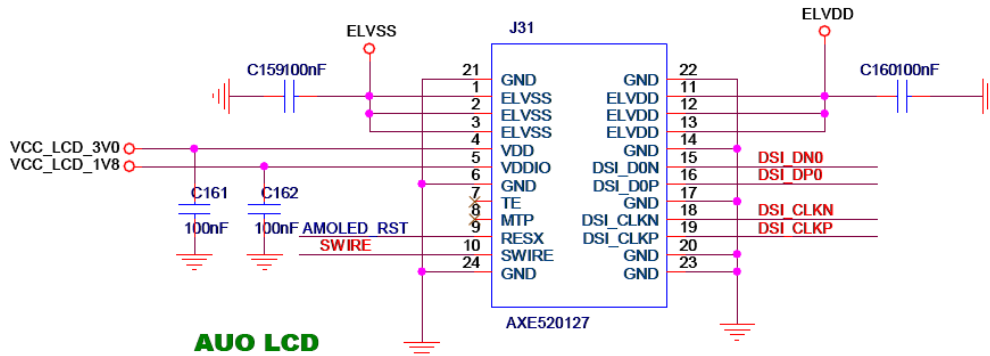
ELVSS
J31
ELVDD
C159100nF
C160100nF
21 GND
1 ELVSS
2 ELVSS
3 ELVSS
4 VDD
5 VDDIO
6 GND
7 TE
8 MTP
9 RESX
10 SWIRE
24 GND
GND 22
ELVDD 11
ELVDD 12
ELVDD 13
GND 14
DSI_D0N 15
DSI_D0P 16
GND 17
DSI_CLKN 18
DSI_CLKP 19
GND 20
GND 23
VCC_LCD_3V0
VCC_LCD_1V8
C161
C162
100nF
100nF
AMOLED_RST
SWIRE
DSI_DN0
DSI_DP0
DSI_CLKN
DSI_CLKP
AXE520127
AUO LCD